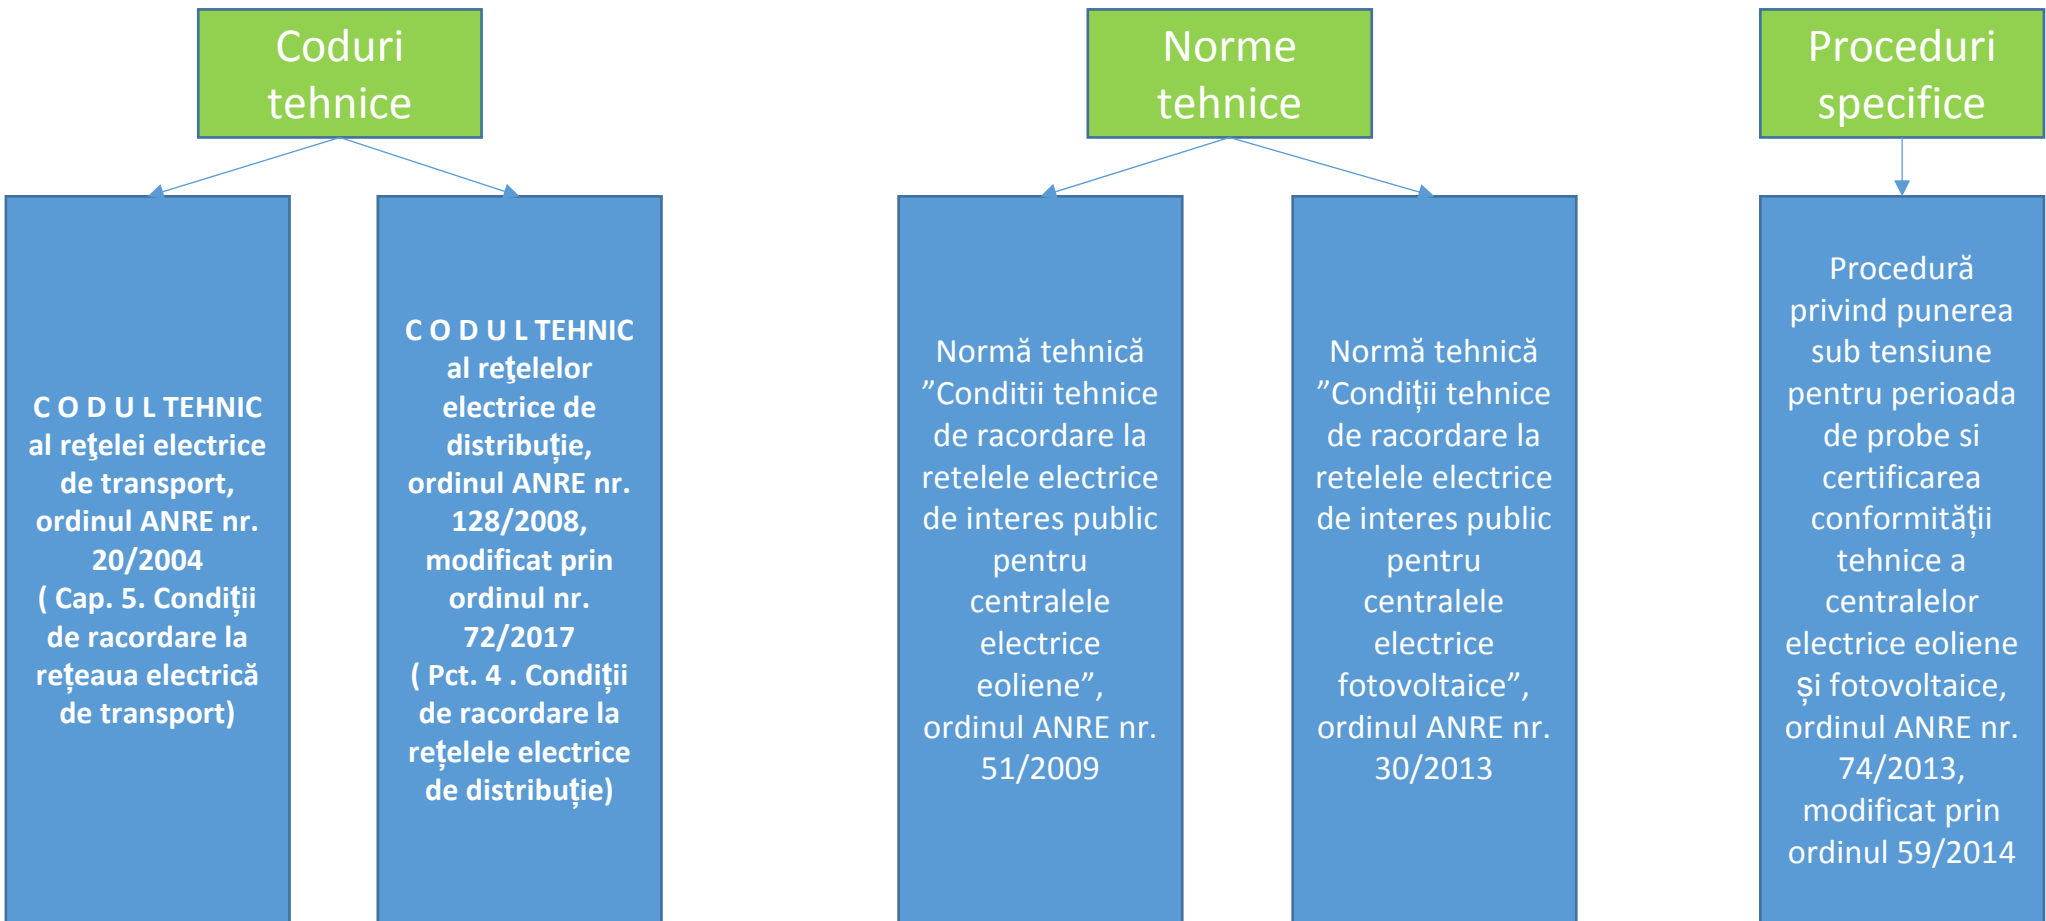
Coduri tehnice

Norme tehnice

Proceduri specifice

C O D U L TEHNIC al reţelei electrice de transport, ordinul ANRE nr. 20/2004 ( Cap. 5. Condiții de racordare la rețeaua electrică de transport)

C O D U L TEHNIC al reţelelor electrice de distribuție, ordinul ANRE nr. 128/2008, modificat prin ordinul nr. 72/2017 ( Pct. 4 . Condiții de racordare la rețelele electrice de distribuție)

Normă tehnică ”Conditii tehnice de racordare la retelele electrice de interes public pentru centralele electrice eoliene”, ordinul ANRE nr. 51/2009

Normă tehnică ”Condiții tehnice de racordare la retelele electrice de interes public pentru centralele electrice fotovoltaice”, ordinul ANRE nr. 30/2013

Procedură privind punerea sub tensiune pentru perioada de probe si certificarea conformității tehnice a centralelor electrice eoliene și fotovoltaice, ordinul ANRE nr. 74/2013, modificat prin ordinul 59/2014